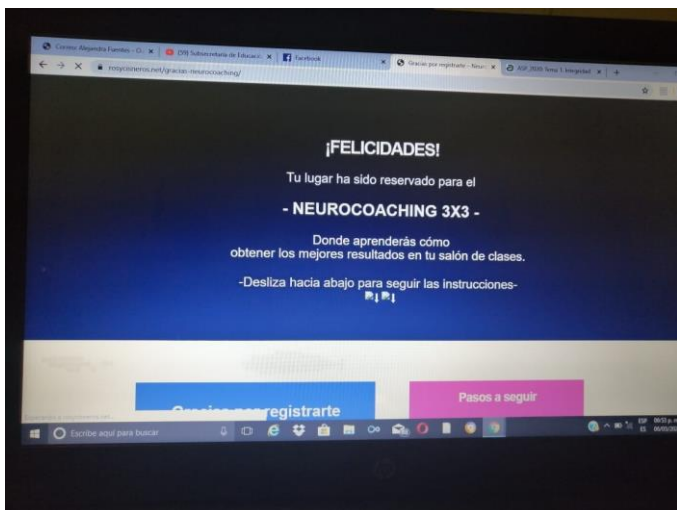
Correo: Alejandra Fuentes - O... ×
(39) Subsecretaría de Educaci... ×
Facebook ×
Gracias por registrarte - Neuro... ×
ASP_2020 Tema 1: Integridad ×

rosycisneros.net/gracias-neurocoaching/

¡FELICIDADES!

Tu lugar ha sido reservado para el

- NEUROCOACHING 3X3 -

Donde aprenderás cómo obtener los mejores resultados en tu salón de clases.

-Desliza hacia abajo para seguir las instrucciones-

Gracias por registrarte

Pasos a seguir

Escribe aquí para buscar

ESP